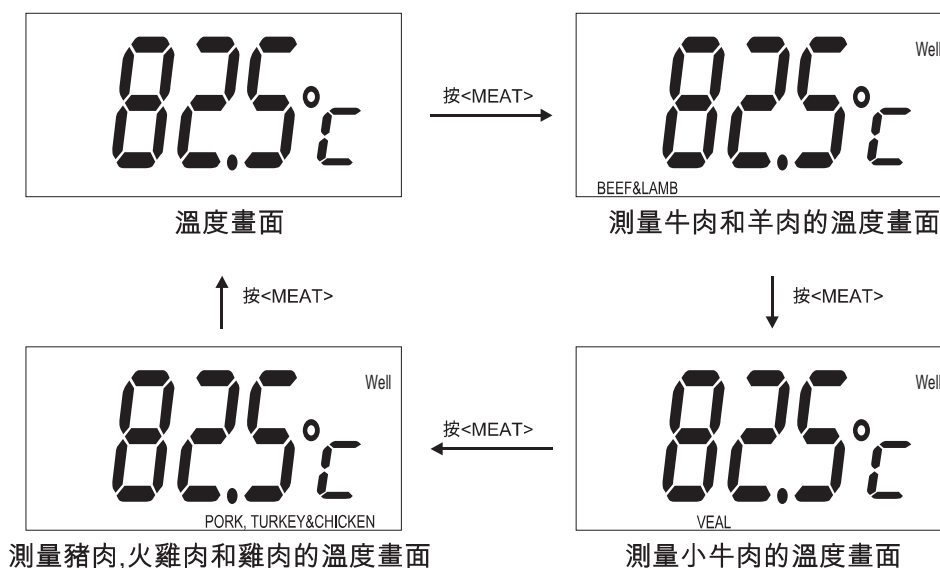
82.5°C

溫度畫面

按<MEAT>

Well
82.5°C
BEEF&LAMB

測量牛肉和羊肉的溫度畫面

按<MEAT>

Well
82.5°C
VEAL

測量小牛肉的溫度畫面

按<MEAT>

Well
82.5°C
PORK, TURKEY&CHICKEN

測量豬肉,火雞肉和雞肉的溫度畫面

按<MEAT>